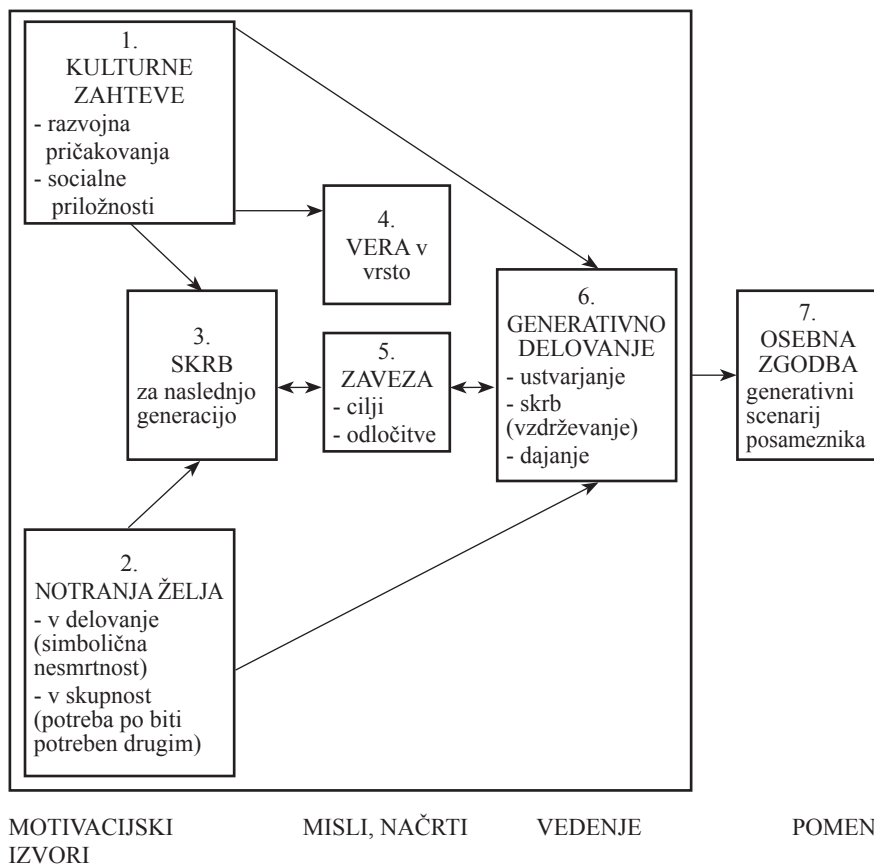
1.
KULTURNE ZAHTEVE
- razvojna pričakovanja
- socialne priložnosti

4.
VERA v vrsto

3.
SKRB
za naslednjo generacijo

5.
ZAVEZA
- cilji
- odločitve

6.
GENERATIVNO DELOVANJE
- ustvarjanje
- skrb (vzdrževanje)
- dajanje

7.
OSEBNA ZGODBA
generativni scenarij posameznika

2.
NOTRANJA ŽELJA
- v delovanje (simbolična nesmrtnost)
- v skupnost (potreba po biti potreben drugim)

MOTIVACIJSKI IZVORI

MISLI, NAČRTI

VEDENJE

POMEN